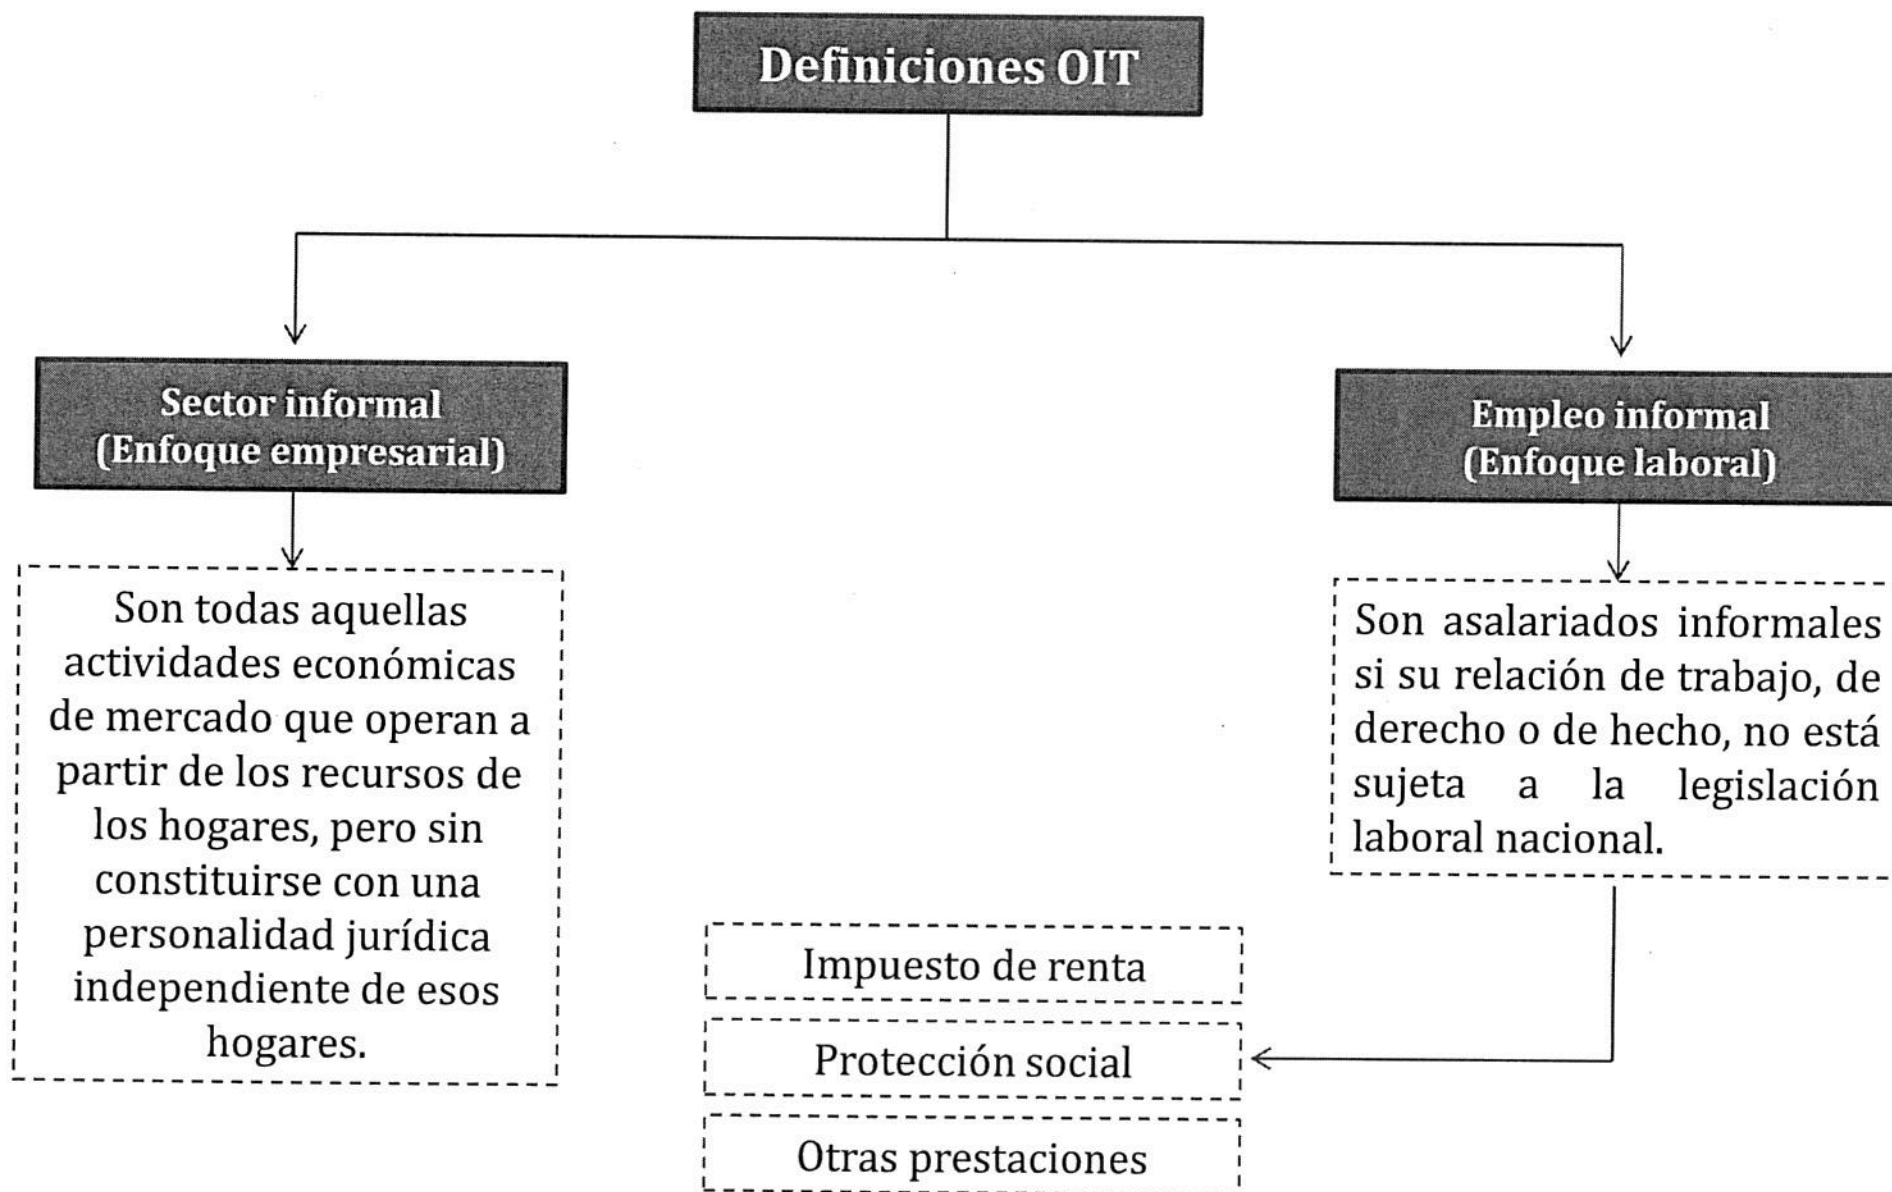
Definiciones OIT

Sector informal
(Enfoque empresarial)

Son todas aquellas actividades económicas de mercado que operan a partir de los recursos de los hogares, pero sin constituirse con una personalidad jurídica independiente de esos hogares.

Empleo informal
(Enfoque laboral)

Son asalariados informales si su relación de trabajo, de derecho o de hecho, no está sujeta a la legislación laboral nacional.

Impuesto de renta

Protección social

Otras prestaciones